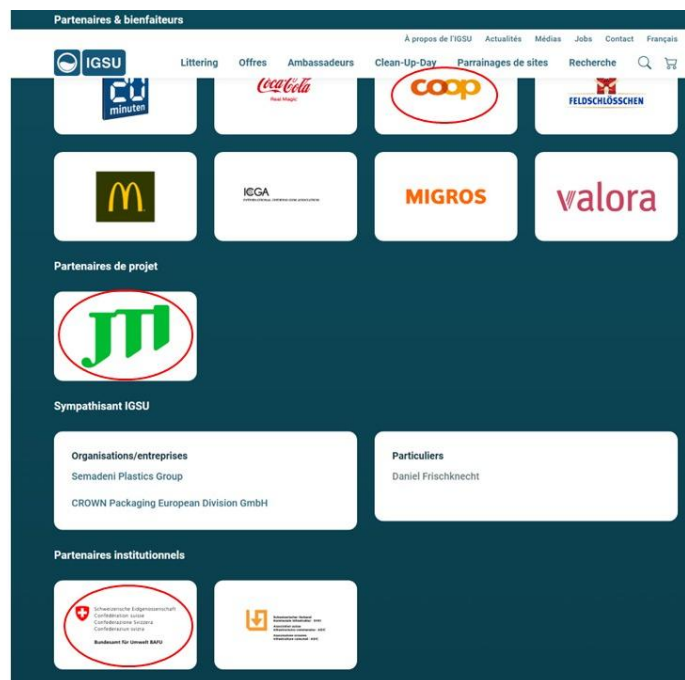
Partenaires & bienfaiteurs

À propos de l'IGSU Actualités Médias Jobs Contact Français

IGSU

Littering Offres Ambassadeurs Clean-Up-Day Parrainages de sites Recherche

20 minuten

Coca-Cola Real Magic

coop

FELDSCHLÖSSCHEN

M

ICGA

MIGROS

valora

Partenaires de projet

JTI

Sympathisant IGSU

Organisations/entreprises

Semadeni Plastics Group

CROWN Packaging European Division GmbH

Particuliers

Daniel Frischknecht

Partenaires institutionnels

Schweizerische Eidgenossenschaft
Confédération suisse
Confederazione Svizzera
Confederaziun svizra

Bundesamt für Umwelt BAFU

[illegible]